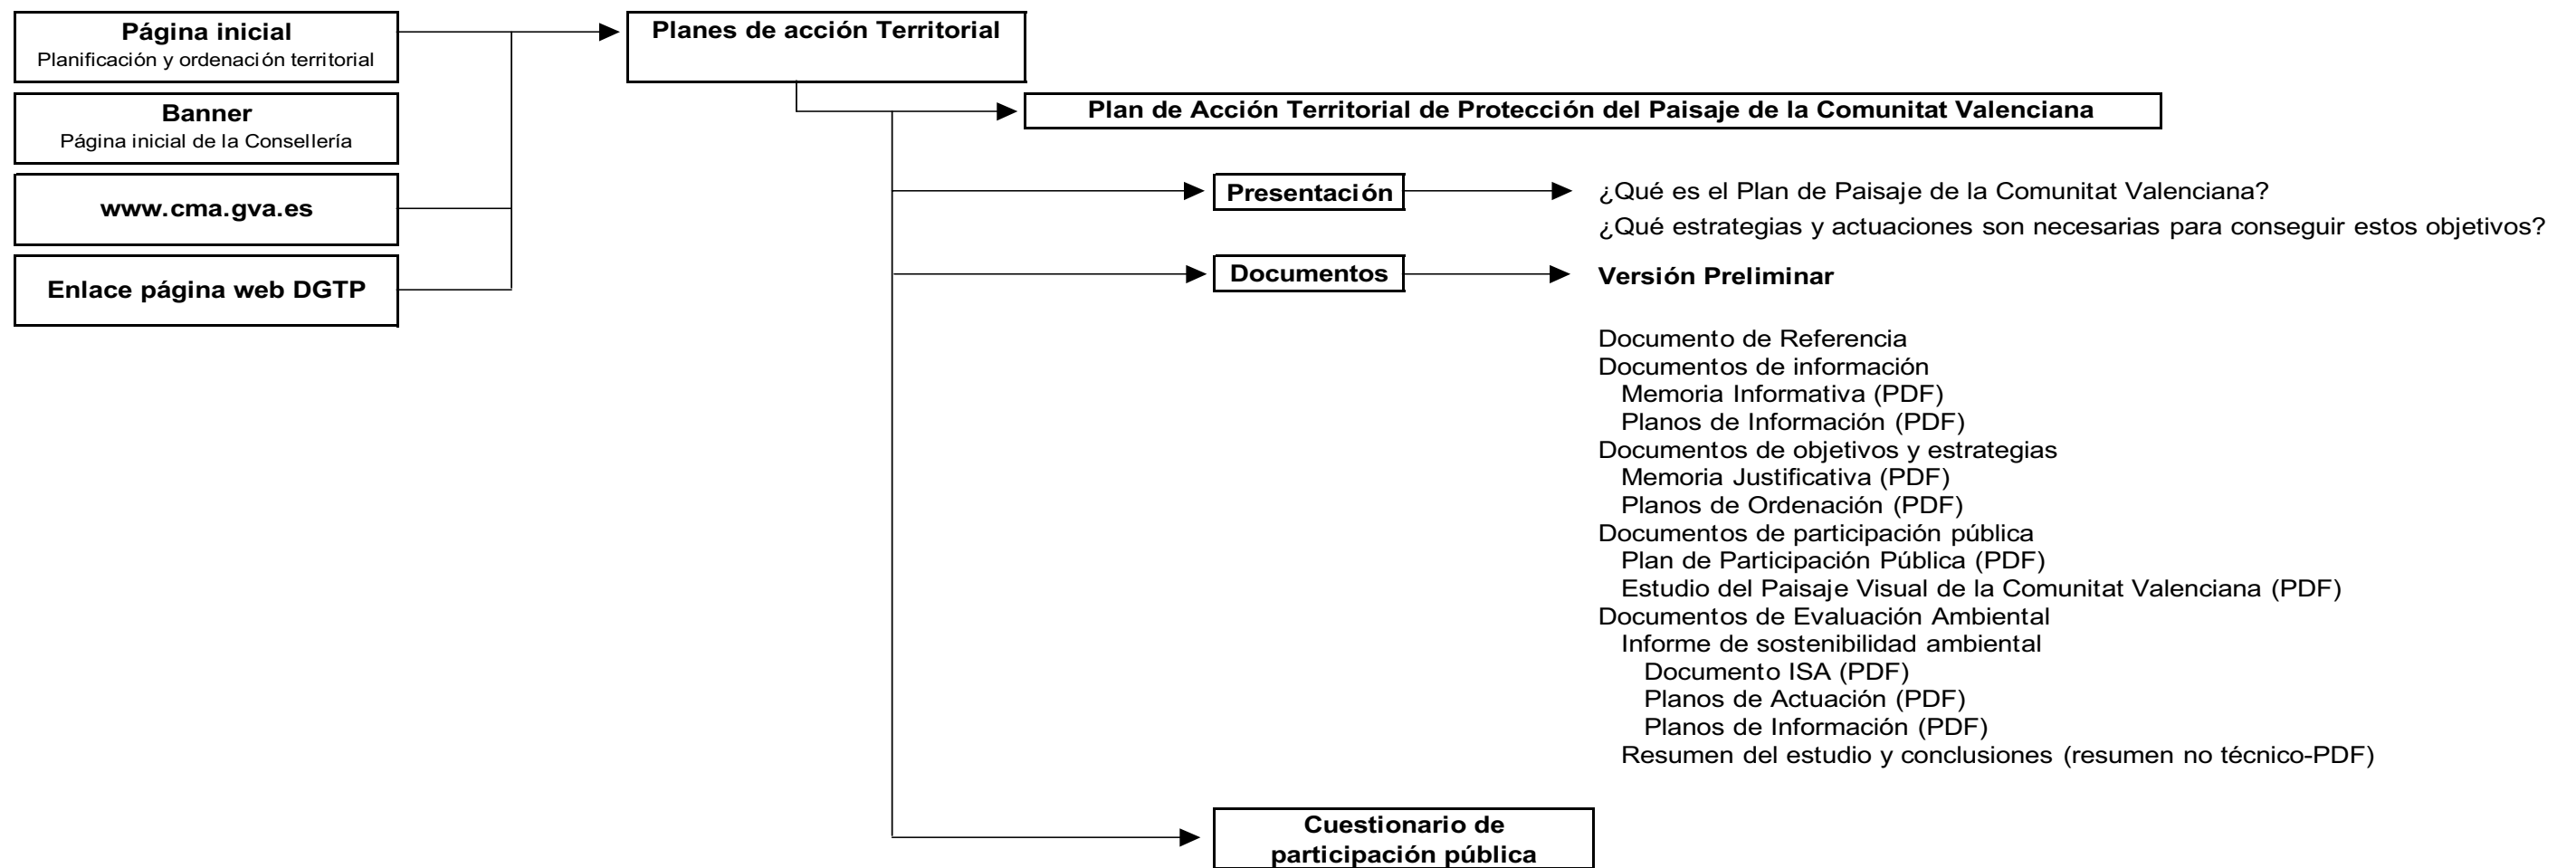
**Página inicial**
Planificación y ordenación territorial

**Banner**
Página inicial de la Consellería

**www.cma.gva.es**

**Enlace página web DGTP**

**Planes de acción Territorial**

**Plan de Acción Territorial de Protección del Paisaje de la Comunitat Valenciana**

**Presentación**

¿Qué es el Plan de Paisaje de la Comunitat Valenciana?
¿Qué estrategias y actuaciones son necesarias para conseguir estos objetivos?

**Documentos**

**Versión Preliminar**

Documento de Referencia
Documentos de información
Memoria Informativa (PDF)
Planos de Información (PDF)
Documentos de objetivos y estrategias
Memoria Justificativa (PDF)
Planos de Ordenación (PDF)
Documentos de participación pública
Plan de Participación Pública (PDF)
Estudio del Paisaje Visual de la Comunitat Valenciana (PDF)
Documentos de Evaluación Ambiental
Informe de sostenibilidad ambiental
Documento ISA (PDF)
Planos de Actuación (PDF)
Planos de Información (PDF)
Resumen del estudio y conclusiones (resumen no técnico-PDF)

**Cuestionario de participación pública**